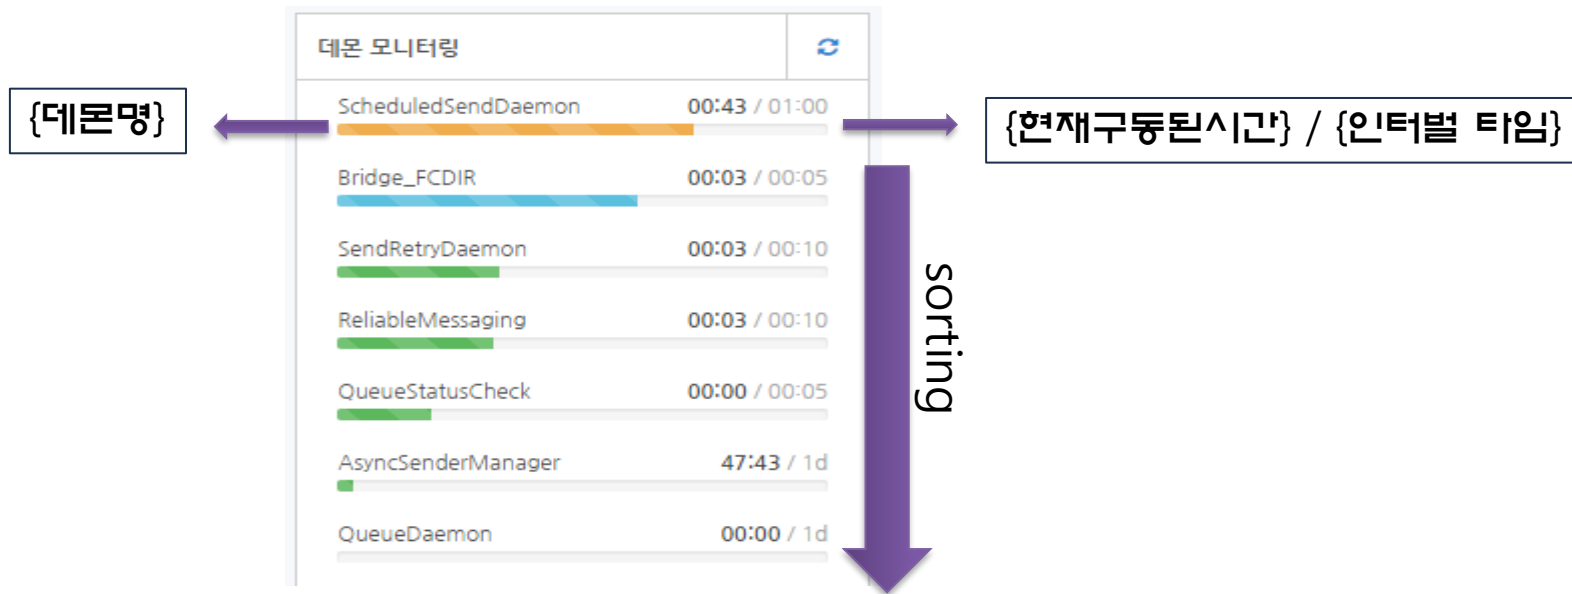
데몬 모니터링

{데몬명}

ScheduledSendDaemon 00:43 / 01:00

{현재구동된시간} / {인터벌 타임}

Bridge_FCDIR 00:03 / 00:05

SendRetryDaemon 00:03 / 00:10

ReliableMessaging 00:03 / 00:10

QueueStatusCheck 00:00 / 00:05

AsyncSenderManager 47:43 / 1d

QueueDaemon 00:00 / 1d

sorting